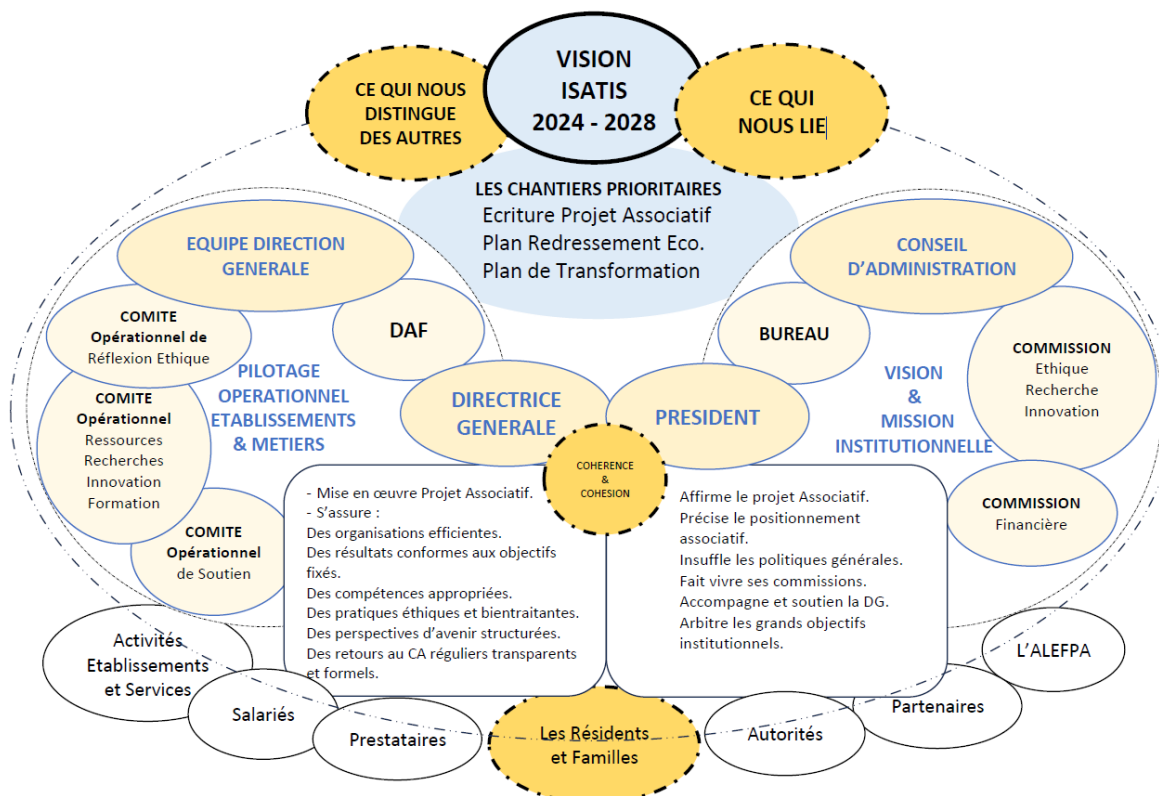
CE QUI NOUS DISTINGUE DES AUTRES

VISION ISATIS 2024 - 2028

CE QUI NOUS LIE

LES CHANTIERS PRIORITAIRES
Ecriture Projet Associatif
Plan Redressement Eco.
Plan de Transformation

EQUIPE DIRECTION GENERALE

DAF

COMITE Opérationnel de Réflexion Ethique

COMITE Opérationnel Ressources Recherches Innovation Formation

COMITE Opérationnel de Soutien

PILOTAGE OPERATIONNEL ETABLISSEMENTS & METIERS

DIRECTRICE GENERALE

COHERENCE & COHESION

PRESIDENT

CONSEIL D'ADMINISTRATION

BUREAU

VISION & MISSION INSTITUTIONNELLE

COMMISSION Ethique Recherche Innovation

COMMISSION Financière

- Mise en œuvre Projet Associatif.
- S'assure :
Des organisations efficientes.
Des résultats conformes aux objectifs fixés.
Des compétences appropriées.
Des pratiques éthiques et bientraitantes.
Des perspectives d'avenir structurées.
Des retours au CA réguliers transparents et formels.

Affirme le projet Associatif.
Précise le positionnement associatif.
Insuffle les politiques générales.
Fait vivre ses commissions.
Accompagne et soutien la DG.
Arbitre les grands objectifs institutionnels.

Activités Etablissements et Services

Salariés

Prestataires

Les Résidents et Familles

Autorités

Partenaires

L'ALEFPA